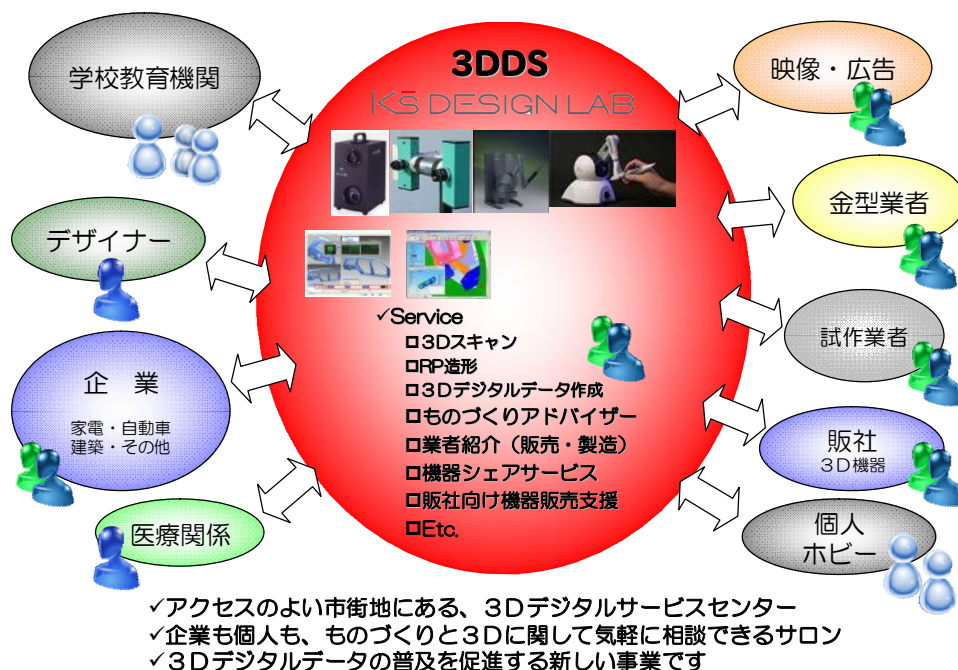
3DDS
KS DESIGN LAB

学校教育機関

デザイナー

企　業
家電・自動車
建築・その他

医療関係

映像・広告

金型業者

試作業者

販社
3D機器

個人
ホビー

✓Service
□3Dスキャン
□RP造形
□3Dデジタルデータ作成
□ものづくりアドバイザー
□業者紹介（販売・製造）
□機器シェアサービス
□販社向け機器販売支援
□Etc.

✓アクセスのよい市街地にある、3Dデジタルサービスセンター
✓企業も個人も、ものづくりと3Dに関して気軽に相談できるサロン
✓3Dデジタルデータの普及を促進する新しい事業です